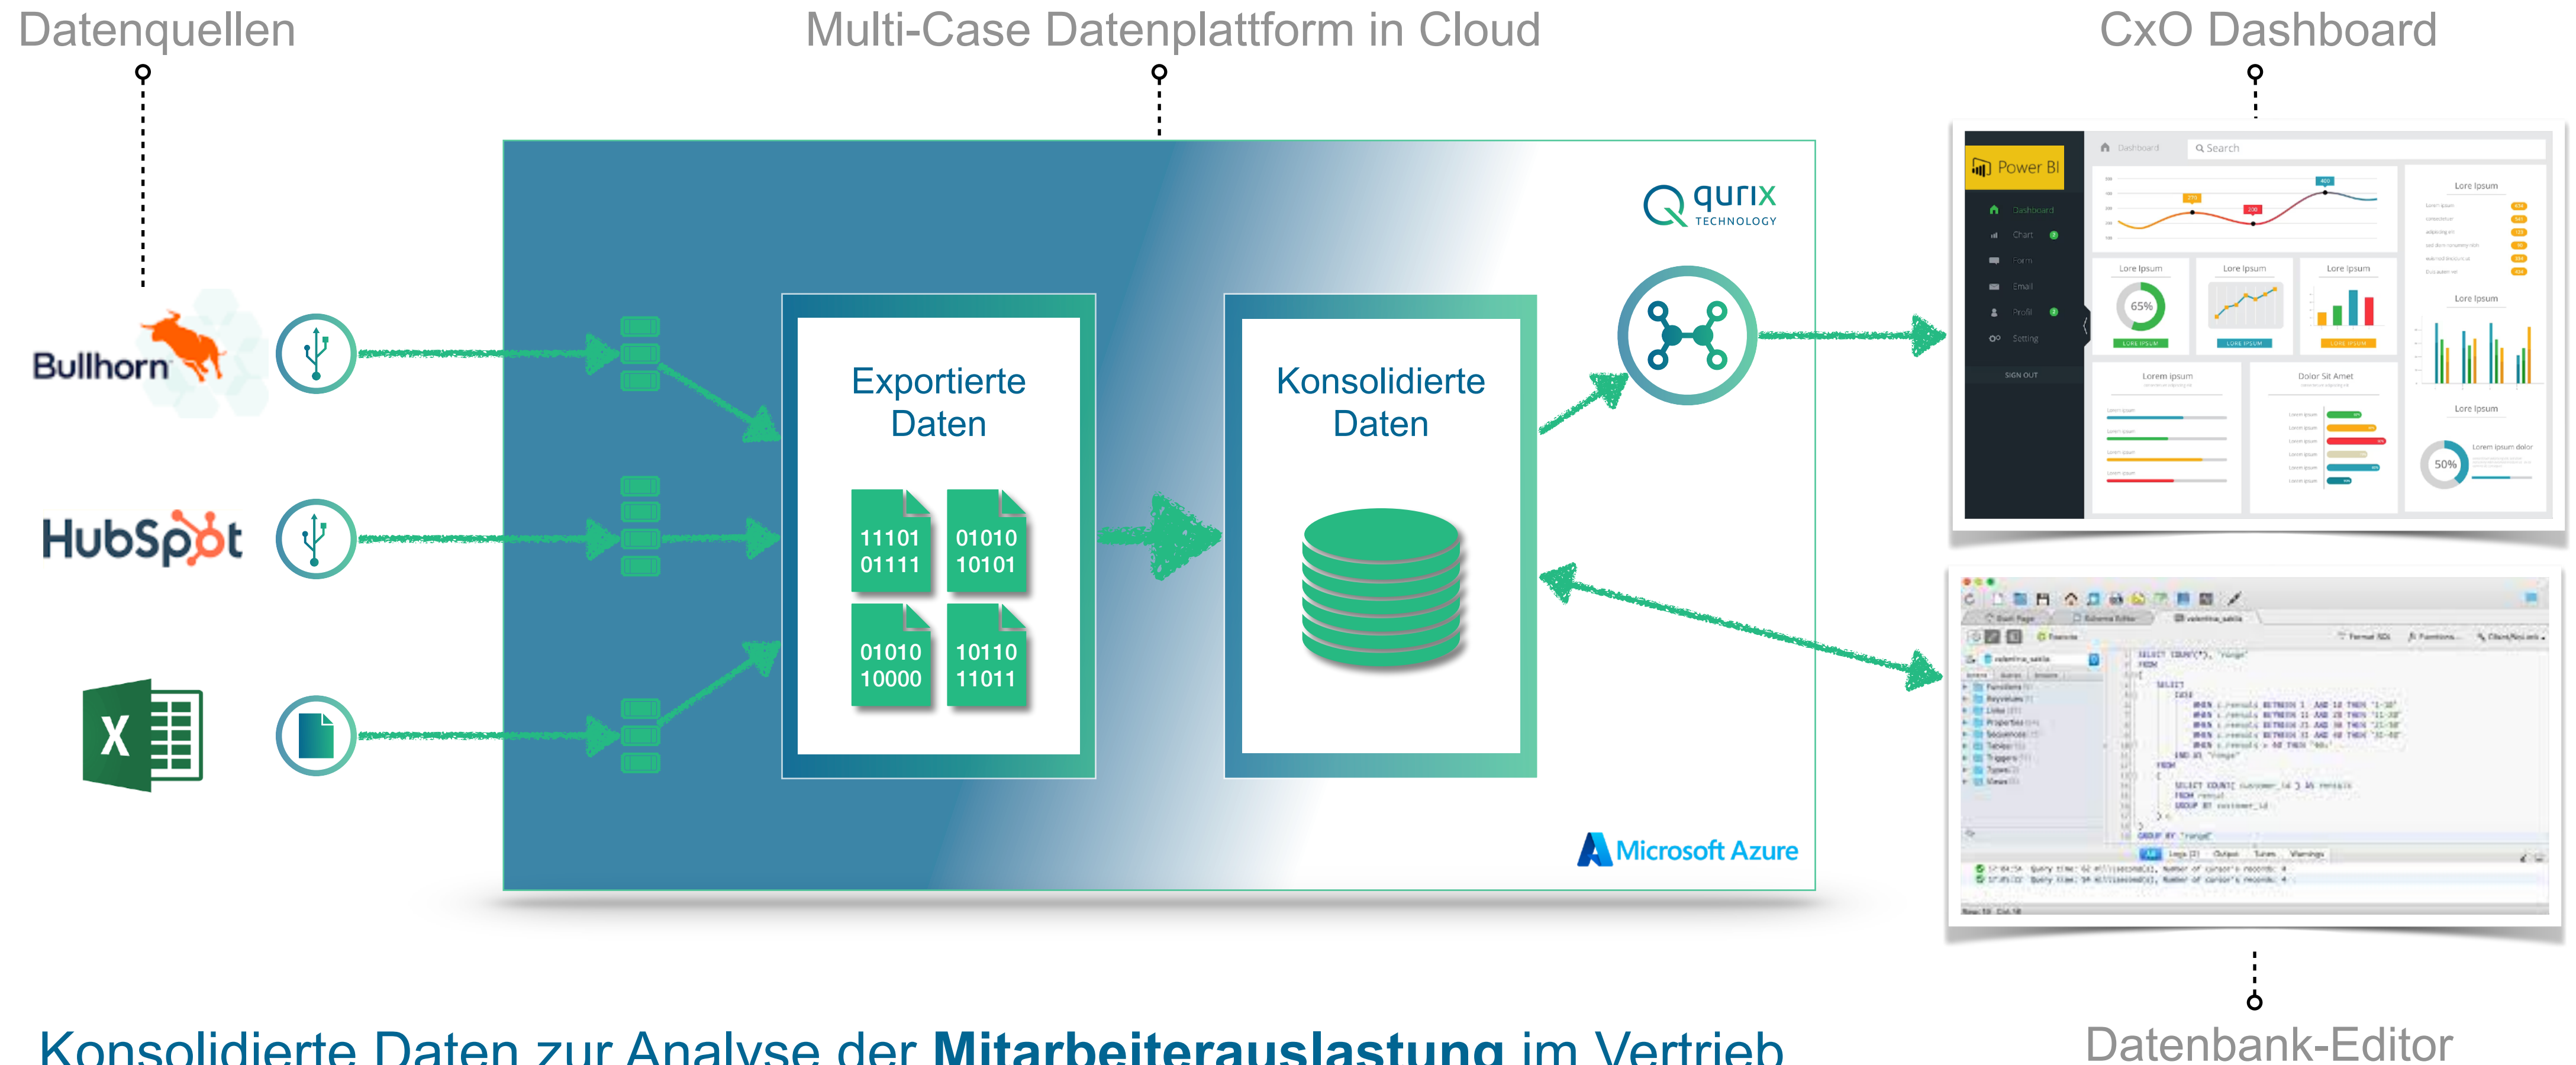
Datenquellen

Multi-Case Datenplattform in Cloud

CxO Dashboard

Bullhorn

HubSpot

qurix TECHNOLOGY

Exportierte Daten

11101 01111

01010 10101

01010 10000

10110 11011

Konsolidierte Daten

Microsoft Azure

Power BI

Dashboard

Search

Lore Ipsum

65%

50%

Dolor Sit Amet

Lorem ipsum

SIGN OUT

Datenbank-Editor

Konsolidierte Daten zur Analyse der **Mitarbeiterauslastung** im Vertrieb